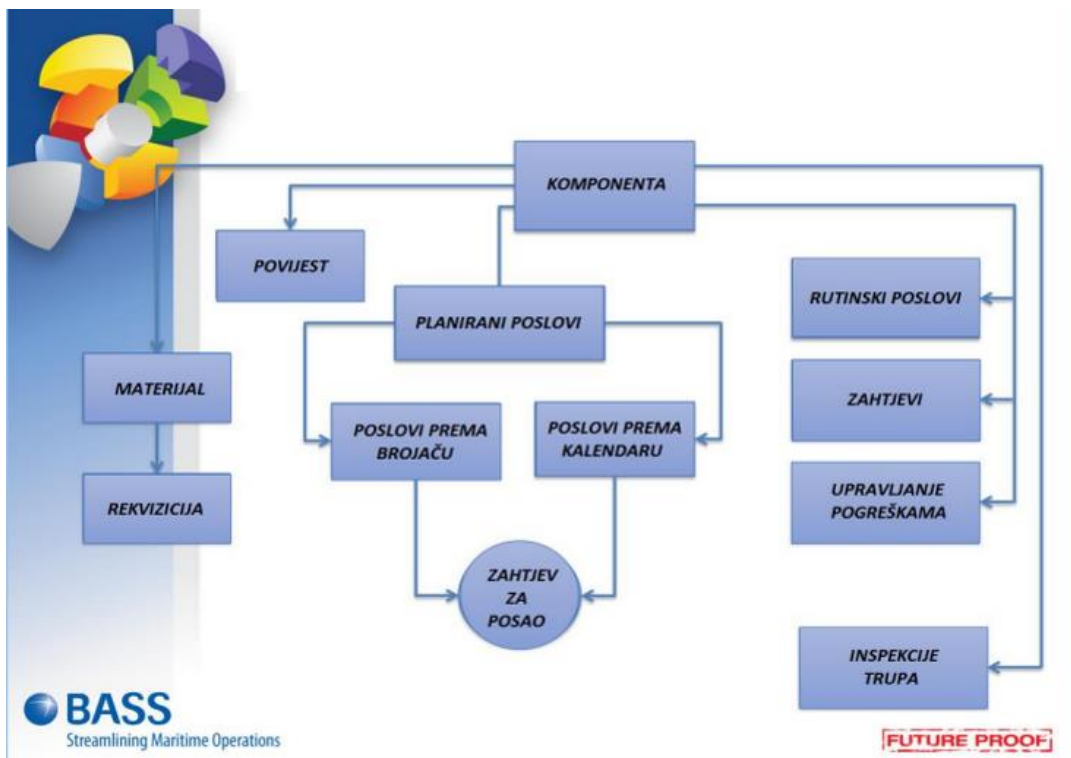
KOMPONENTA

POVIJEST

PLANIRANI POSLOVI

RUTINSKI POSLOVI

MATERIJAL

ZAHTJEVI

POSLOVI PREMA BROJAČU

POSLOVI PREMA KALENDARU

REKVIZICIJA

UPRAVLJANJE POGREŠKAMA

ZAHTJEV ZA POSAO

INSPEKCIJE TRUPA

BASS
Streamlining Maritime Operations

FUTURE PROOF